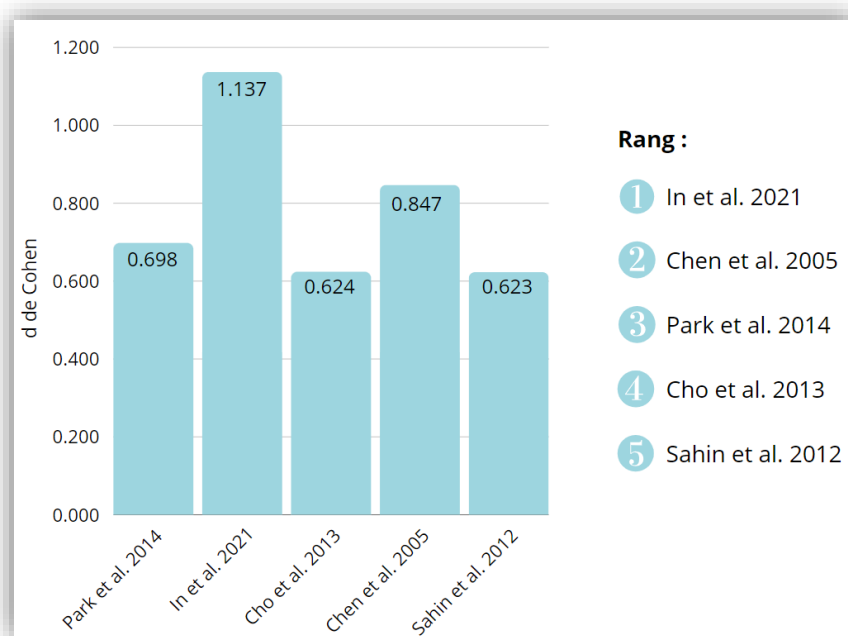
1.200
1.000
0.800
0.600
0.400
0.200
0.000

d de Cohen

0.698
1.137
0.624
0.847
0.623

Park et al. 2014
In et al. 2021
Cho et al. 2013
Chen et al. 2005
Sahin et al. 2012

Rang :

1 In et al. 2021

2 Chen et al. 2005

3 Park et al. 2014

4 Cho et al. 2013

5 Sahin et al. 2012